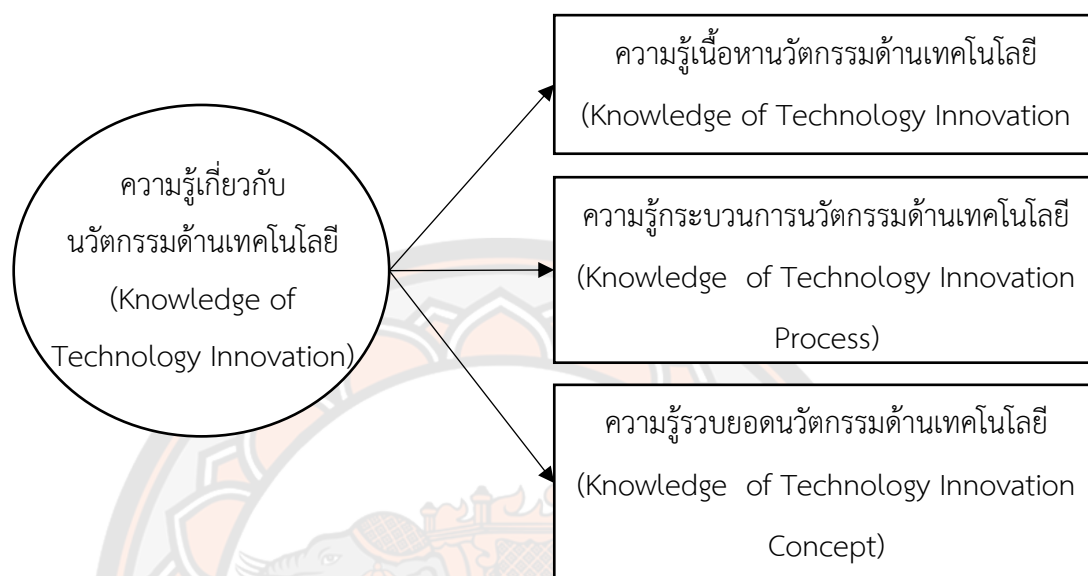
ความรู้เกี่ยวกับนวัตกรรมด้านเทคโนโลยี (Knowledge of Technology Innovation)

ความรู้เนื้อหานวัตกรรมด้านเทคโนโลยี (Knowledge of Technology Innovation

ความรู้กระบวนการนวัตกรรมด้านเทคโนโลยี (Knowledge of Technology Innovation Process)

ความรู้รวบยอดนวัตกรรมด้านเทคโนโลยี (Knowledge of Technology Innovation Concept)